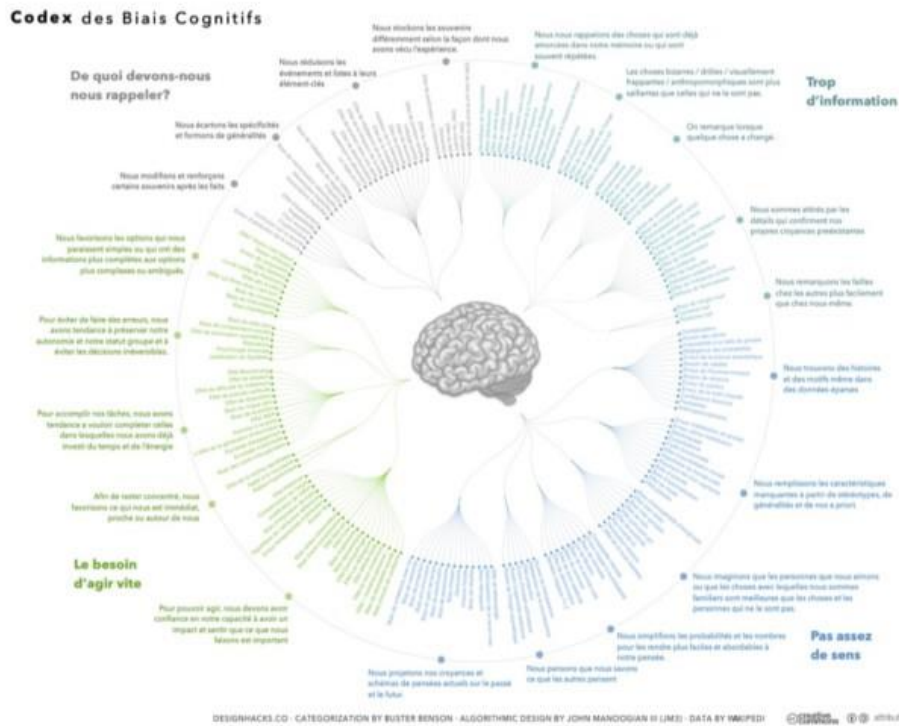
Codex des Biais Cognitifs

De quoi devons-nous nous rappeler?

Trop d'information

Le besoin d'agir vite

Pas assez de sens

Nous stockons les souvenirs différemment selon la façon dont nous avons vécu l'expérience.

Nous déduisons les événements et listes à leurs éléments clés

Nous écartons les spécificités et formons de généralités

Nous modifions et renforçons certains souvenirs après les faits

Nous nous rappelons des choses qui sont déjà amorcées dans notre mémoire ou qui sont souvent répétées

Les choses bizarres / drôles / visuellement frappantes / anthropomorphiques sont plus saillantes que celles qui ne le sont pas.

On remarque lorsque quelque chose a changé.

Nous sommes attirés par les détails qui confirment nos propres croyances préexistantes

Nous remarquons les failles chez les autres plus facilement que chez nous-même

Nous trouvons des histoires et des motifs même dans des données éparses

Nous remplissons les caractéristiques manquantes à partir de stéréotypes, de généralités et de nos a priori.

Nous imaginons que les personnes que nous aimons ou que les choses avec lesquelles nous sommes familiers sont meilleures que les choses et les personnes qui ne le sont pas.

Nous simplifions les probabilités et les nombres pour les rendre plus faciles et abordables à notre pensée.

Nous pensons que nous savons ce que les autres pensent

Nous projetons nos croyances et schémas de pensées actuels sur le passé et le futur

Pour pouvoir agir, nous devons avoir confiance en notre capacité à avoir un impact et sentir que ce que nous faisons est important

Afin de rester concentré, nous favorisons ce qui nous est immédiat, proche ou autour de nous

Pour accomplir nos tâches, nous avons tendance à vouloir compléter celles dans lesquelles nous avons déjà investi du temps et de l'énergie

Pour éviter de faire des erreurs, nous avons tendance à préserver notre autonomie et notre statut groupe et à éviter les décisions irréversibles.

Nous favorisons les options qui nous paraissent simples ou qui ont des informations plus complètes aux options plus complexes ou ambiguës.

DESIGNHACKS.CO · CATEGORIZATION BY BUSTER BENSON · ALGORITHMIC DESIGN BY JOHN MANOOGIAN III (JM3) · DATA BY WIKIPEDIA